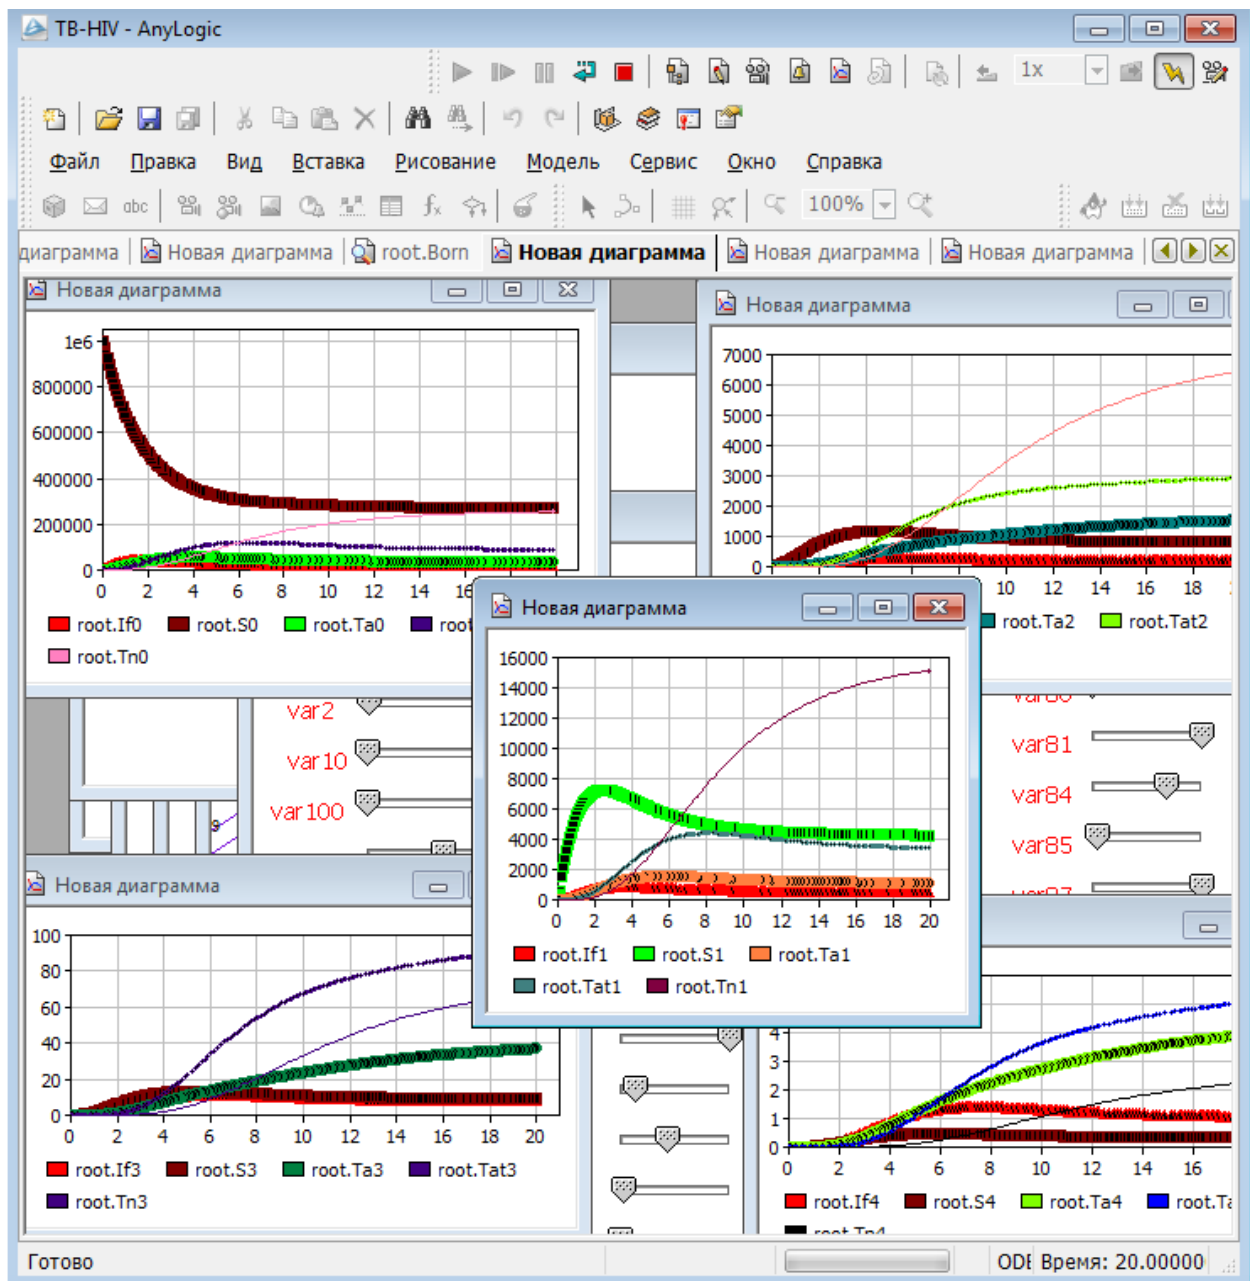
TB-HIV - AnyLogic

1x

Файл Правка Вид Вставка Рисование Модель Сервис Окно Справка

abc 100%

диаграмма | Новая диаграмма | root.Born | Новая диаграмма | Новая диаграмма | Новая диаграмма

Новая диаграмма

1e6
800000
600000
400000
200000
0
0 2 4 6 8 10 12 14 16

root.If0 root.S0 root.Ta0 root
root.Tn0

Новая диаграмма

7000
6000
5000
4000
3000
2000
1000
0
10 12 14 16 18

root.Ta2 root.Tat2

var2
var10
var100

var81
var84
var85

Новая диаграмма

16000
14000
12000
10000
8000
6000
4000
2000
0
0 2 4 6 8 10 12 14 16 18 20

root.If1 root.S1 root.Ta1
root.Tat1 root.Tn1

Новая диаграмма

100
80
60
40
20
0
0 2 4 6 8 10 12 14 16 18 20

root.If3 root.S3 root.Ta3 root.Tat3
root.Tn3

4
3
2
1
0
0 2 4 6 8 10 12 14 16

root.If4 root.S4 root.Ta4 root.T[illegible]

Готово

ODI Время: 20.00000